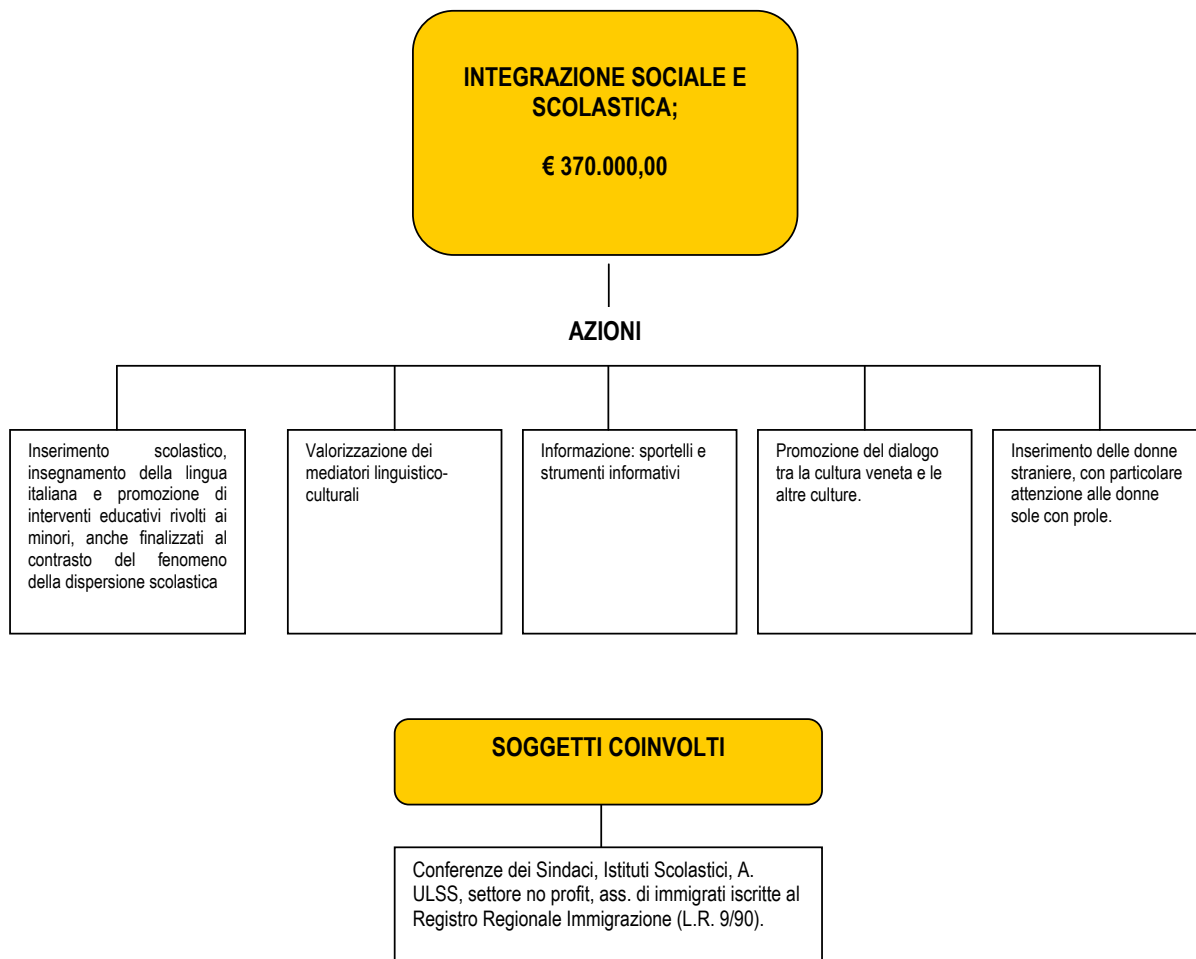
INTEGRAZIONE SOCIALE E SCOLASTICA;

€ 370.000,00

AZIONI

Inserimento scolastico, insegnamento della lingua italiana e promozione di interventi educativi rivolti ai minori, anche finalizzati al contrasto del fenomeno della dispersione scolastica

Valorizzazione dei mediatori linguistico-culturali

Informazione: sportelli e strumenti informativi

Promozione del dialogo tra la cultura veneta e le altre culture.

Inserimento delle donne straniere, con particolare attenzione alle donne sole con prole.

SOGGETTI COINVOLTI

Conferenze dei Sindaci, Istituti Scolastici, A. ULSS, settore no profit, ass. di immigrati iscritte al Registro Regionale Immigrazione (L.R. 9/90).